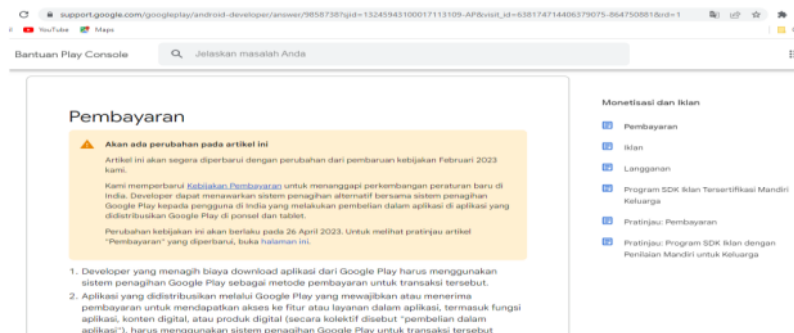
support.google.com/googleplay/android-developer/answer/9858738?sjid=13245943100017113109-AP&visit_id=638174714406379075-864750881&rd=1

YouTube Maps

Bantuan Play Console

Jelaskan masalah Anda

Pembayaran

Akan ada perubahan pada artikel ini

Artikel ini akan segera diperbarui dengan perubahan dari pembaruan kebijakan Februari 2023 kami.

Kami memperbarui Kebijakan Pembayaran untuk menanggapi perkembangan peraturan baru di India. Developer dapat menawarkan sistem penagihan alternatif bersama sistem penagihan Google Play kepada pengguna di India yang melakukan pembelian dalam aplikasi di aplikasi yang didistribusikan Google Play di ponsel dan tablet.

Perubahan kebijakan ini akan berlaku pada 26 April 2023. Untuk melihat pratinjau artikel "Pembayaran" yang diperbarui, buka halaman ini.

1. Developer yang menagih biaya download aplikasi dari Google Play harus menggunakan sistem penagihan Google Play sebagai metode pembayaran untuk transaksi tersebut.
2. Aplikasi yang didistribusikan melalui Google Play yang mewajibkan atau menerima pembayaran untuk mendapatkan akses ke fitur atau layanan dalam aplikasi, termasuk fungsi aplikasi, konten digital, atau produk digital (secara kolektif disebut "pembelian dalam aplikasi"), harus menggunakan sistem penagihan Google Play untuk transaksi tersebut

Monetisasi dan Iklan

Pembayaran

Iklan

Langganan

Program SDK Iklan Tersertifikasi Mandiri Keluarga

Pratinjau: Pembayaran

Pratinjau: Program SDK Iklan dengan Penilaian Mandiri untuk Keluarga